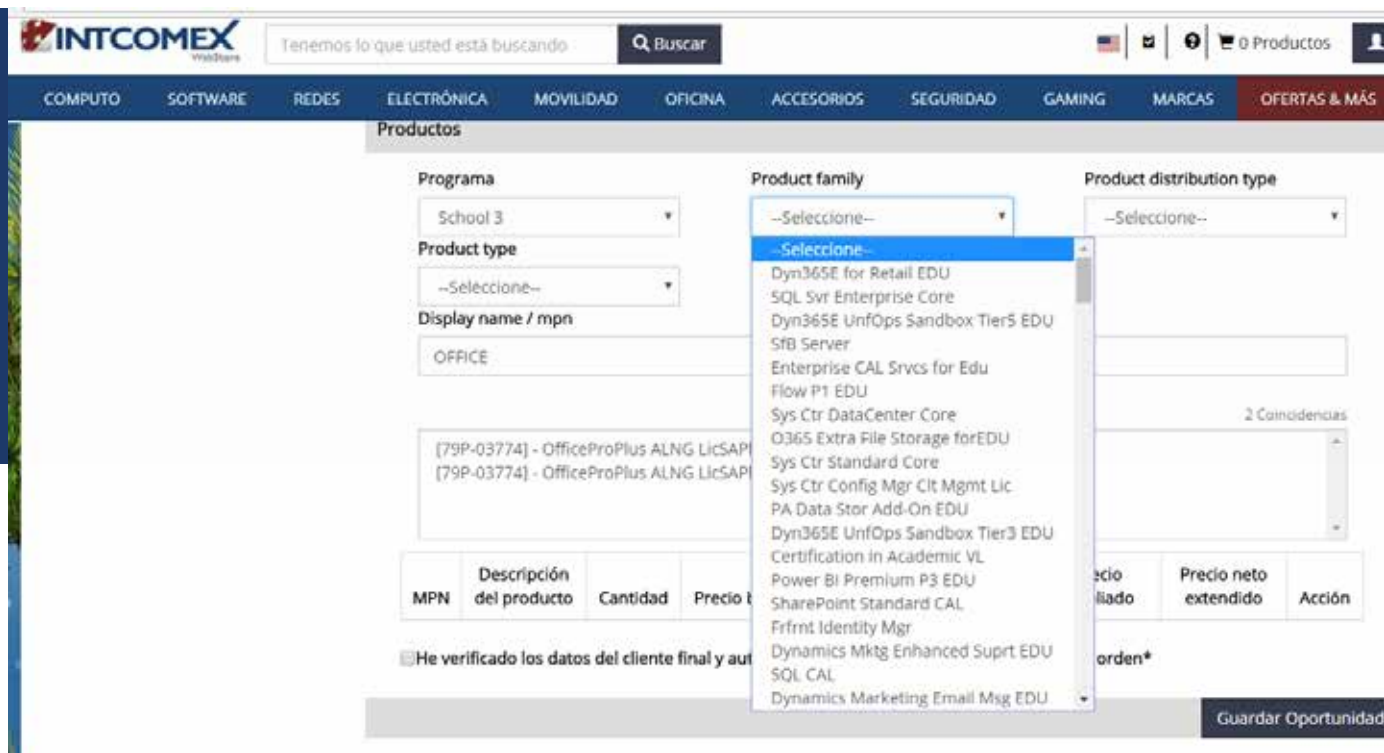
INTCOMEX WebStore

Tenemos lo que usted está buscando

Buscar

0 Productos

COMPUTO SOFTWARE REDES ELECTRÓNICA MOVILIDAD OFICINA ACCESORIOS SEGURIDAD GAMING MARCAS OFERTAS & MÁS

Productos

Programa
School 3

Product family
--Seleccione--

Product distribution type
--Seleccione--

Product type
--Seleccione--

Display name / mpn
OFFICE

--Seleccione--
Dyn365E for Retail EDU
SQL Svr Enterprise Core
Dyn365E UnfOps Sandbox Tier5 EDU
SfB Server
Enterprise CAL Srvcs for Edu
Flow P1 EDU
Sys Ctr DataCenter Core
O365 Extra File Storage forEDU
Sys Ctr Standard Core
Sys Ctr Config Mgr Clt Mgmt Lic
PA Data Stor Add-On EDU
Dyn365E UnfOps Sandbox Tier3 EDU
Certification in Academic VL
Power BI Premium P3 EDU
SharePoint Standard CAL
Frfrnt Identity Mgr
Dynamics Mktg Enhanced Suprt EDU
SQL CAL
Dynamics Marketing Email Msg EDU

2 Coincidencias

[79P-03774] - OfficeProPlus ALNG LicSAP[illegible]
[79P-03774] - OfficeProPlus ALNG LicSAP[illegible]

| MPN | Descripción del producto | Cantidad | Precio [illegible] | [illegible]cio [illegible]liado | Precio neto extendido | Acción |
|---|---|---|---|---|---|---|

He verificado los datos del cliente final y aut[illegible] orden*

Guardar Oportunidad